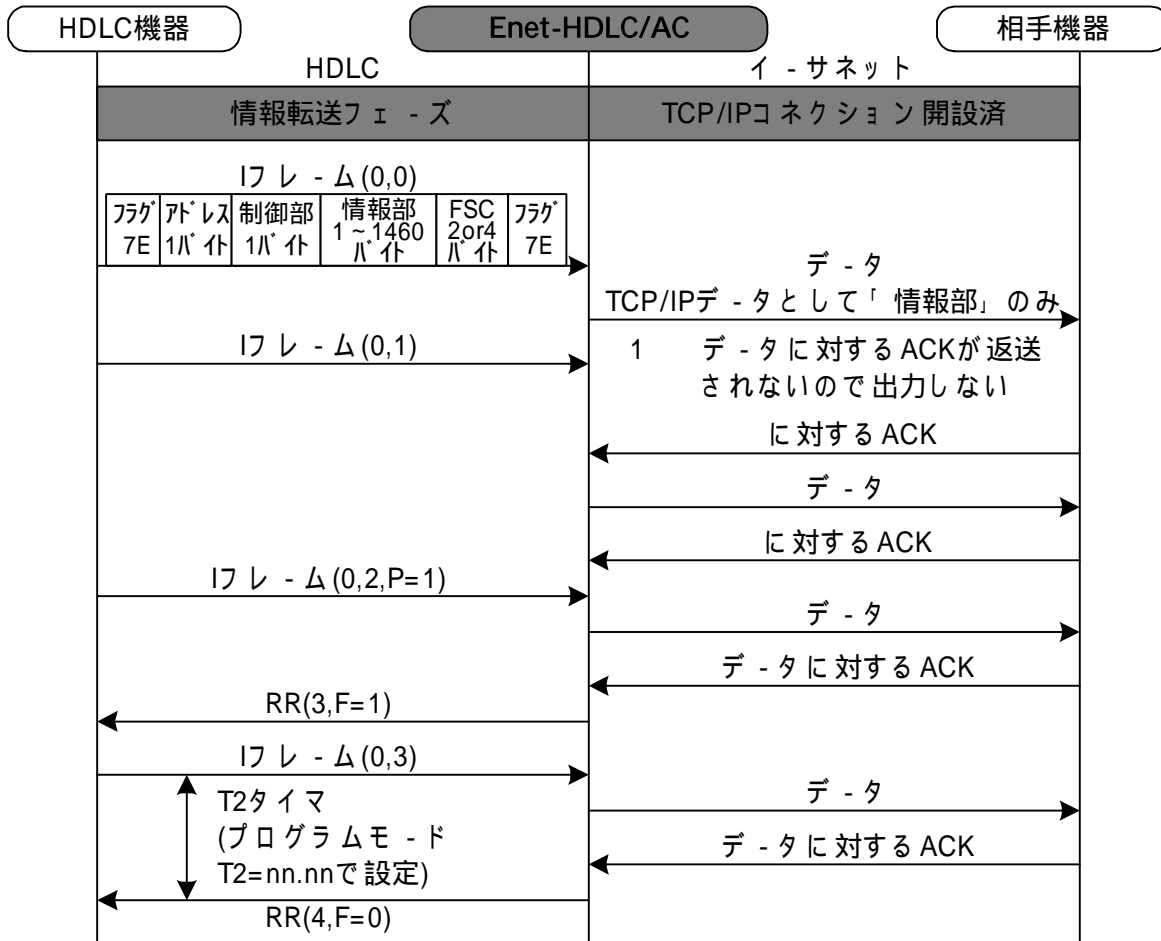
HDLC機器

Enet-HDLC/AC

相手機器

HDLC

イ - サネット

情報転送フェ - ズ

TCP/IPコネクション開設済

Iフレ - ム(0,0)

| フラグ 7E | アドレス 1バイト | 制御部 1バイト | 情報部 1～1460 バイト | FSC 2or4 バイト | フラグ 7E |
|---|---|---|---|---|---|

デ - タ
TCP/IPデ - タとして「情報部」のみ

Iフレ - ム(0,1)

1　デ - タに対するACKが返送されないので出力しない

に対するACK

デ - タ

に対するACK

Iフレ - ム(0,2,P=1)

デ - タ

デ - タに対するACK

RR(3,F=1)

Iフレ - ム(0,3)

T2タイマ
(プログラムモ - ド
T2=nn.nnで設定)

デ - タ

デ - タに対するACK

RR(4,F=0)